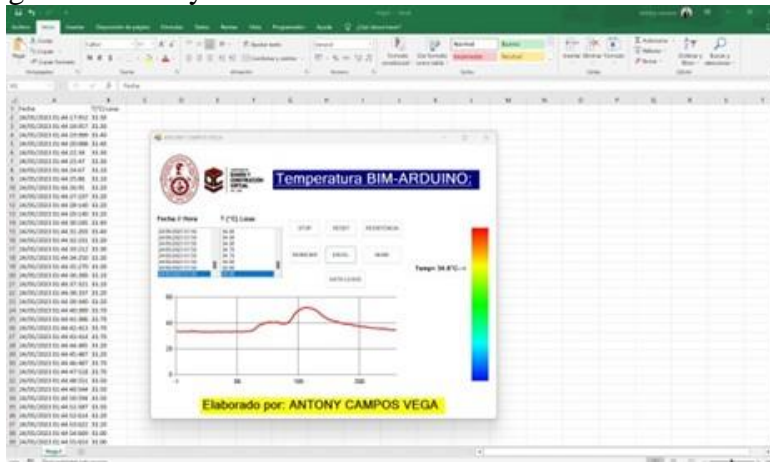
Temperatura BIM-ARDUINO:

Fecha / Hora

T (°C) Lose

STOP

RESET

RESISTENCIA

MONEDAS

EXCEL

NUBE

DATA LOGGER

Tempr: 34.8°C

60

40

20

0

50

100

150

Elaborado por: ANTONY CAMPOS VEGA

Fecha

T(°C) Lose